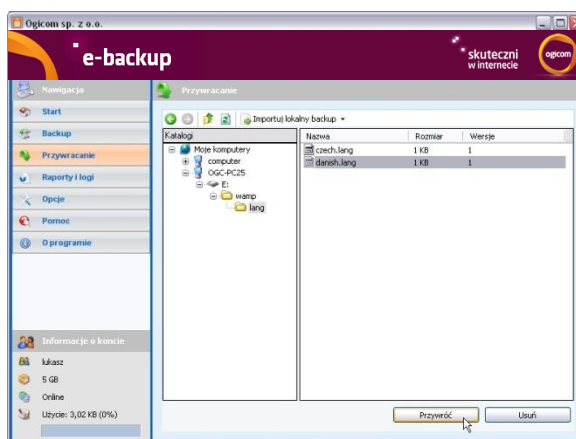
Ogicom sp. z o.o.

e-backup

skuteczni w internecie

ogicom

Nawigacja

Start

Backup

Przywracanie

Raporty i logi

Opcje

Pomoc

O programie

Przywracanie

Importuj lokalny backup

Katalogi

Moje komputery

computer

OGC-PC25

E:

wamp

lang

| Nazwa | Rozmiar | Wersje |
|---|---|---|
| czech.lang | 1 KB | 1 |
| danish.lang | 1 KB | 1 |

Informacje o koncie

łukasz

5 GB

Online

Użycie: 3,02 KB (0%)

Przywróć

Usuń